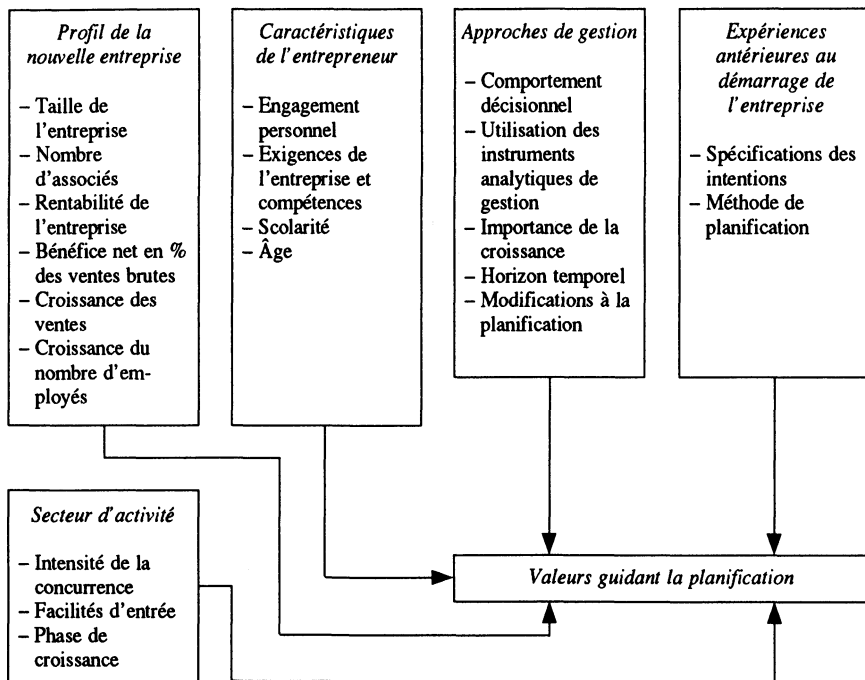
*Profil de la nouvelle entreprise*

– Taille de l'entreprise
– Nombre d'associés
– Rentabilité de l'entreprise
– Bénéfice net en % des ventes brutes
– Croissance des ventes
– Croissance du nombre d'employés

*Caractéristiques de l'entrepreneur*

– Engagement personnel
– Exigences de l'entreprise et compétences
– Scolarité
– Âge

*Approches de gestion*

– Comportement décisionnel
– Utilisation des instruments analytiques de gestion
– Importance de la croissance
– Horizon temporel
– Modifications à la planification

*Expériences antérieures au démarrage de l'entreprise*

– Spécifications des intentions
– Méthode de planification

*Secteur d'activité*

– Intensité de la concurrence
– Facilités d'entrée
– Phase de croissance

*Valeurs guidant la planification*